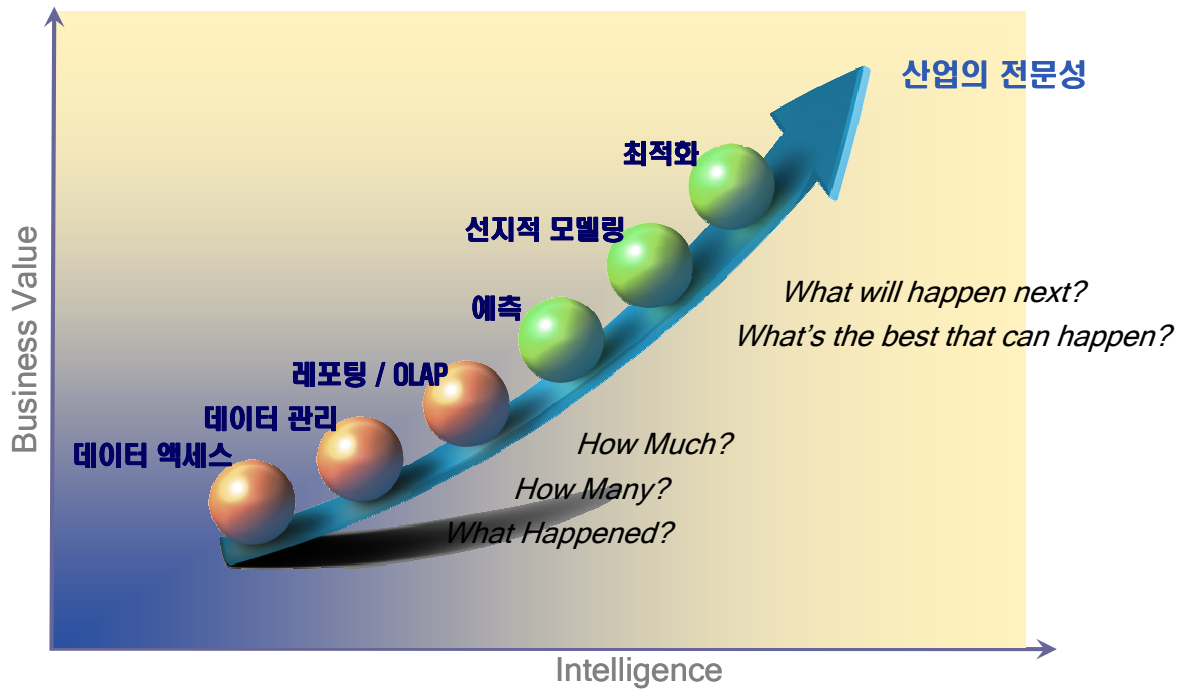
산업의 전문성

최적화

선지적 모델링

예측

레포팅 / OLAP

데이터 관리

데이터 액세스

What will happen next?

What's the best that can happen?

How Much?

How Many?

What Happened?

Business Value

Intelligence